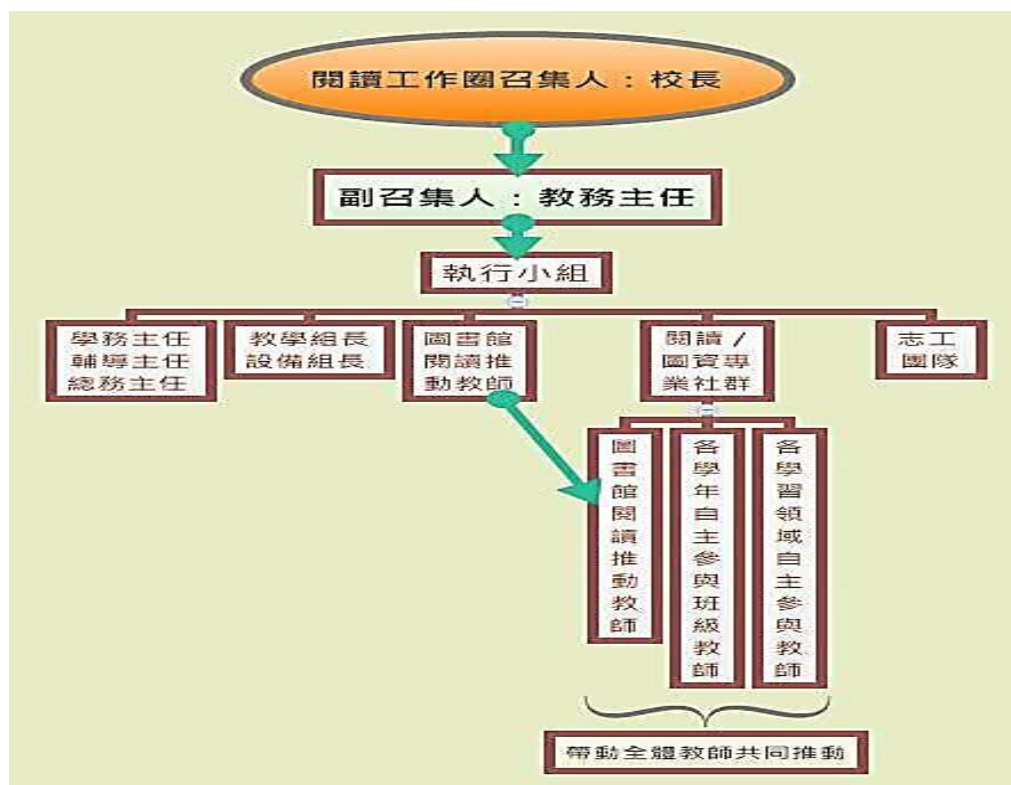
閱讀工作圈召集人：校長

副召集人：教務主任

執行小組

學務主任
輔導主任
總務主任

教學組長
設備組長

圖書館
閱讀推
動教師

閱讀／
圖資專
業社群

志工
團隊

圖書館閱讀推動教師

各學年自主參與班級教師

各學習領域自主參與教師

帶動全體教師共同推動